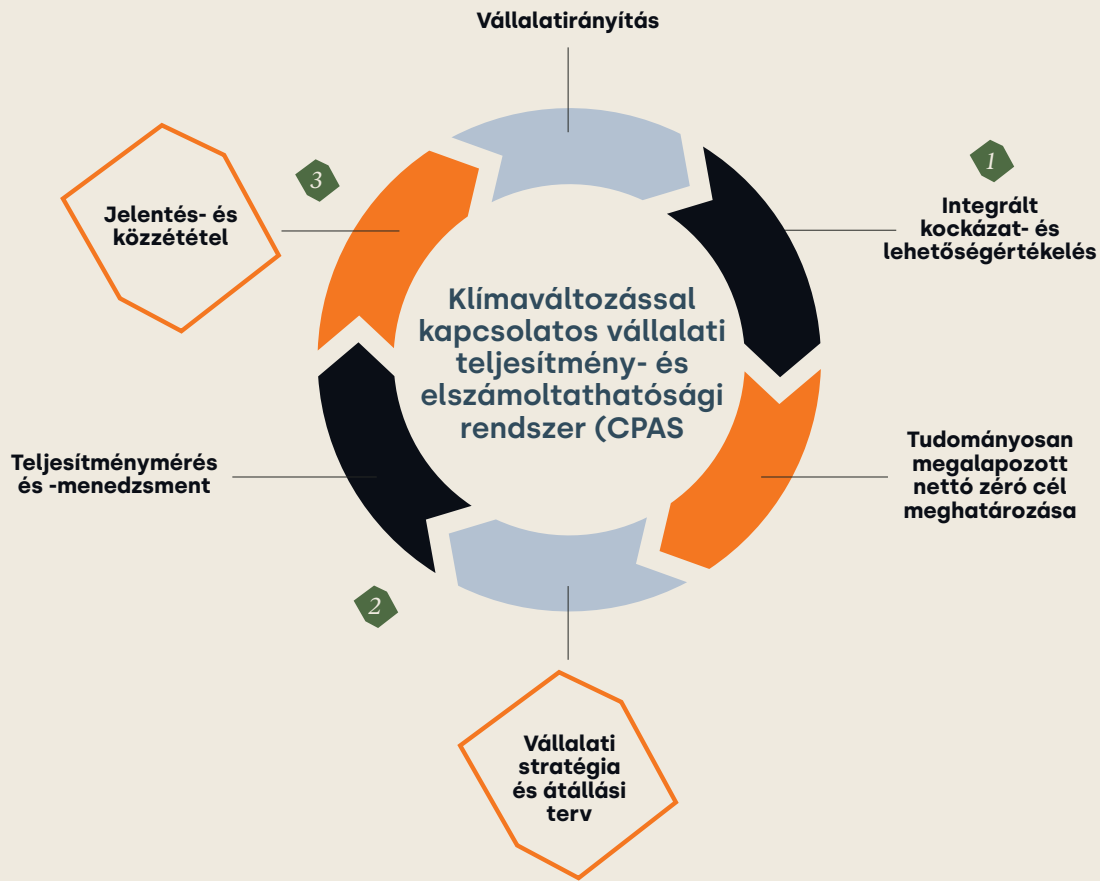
Vállalatirányítás

3

Jelentés- és közzététel

1

Integrált kockázat- és lehetőségértékelés

Klímaváltozással kapcsolatos vállalati teljesítmény- és elszámoltathatósági rendszer (CPAS

Tudományosan megalapozott nettó zéró cél meghatározása

Teljesítménymérés és -menedzsment

2

Vállalati stratégia és átállási terv